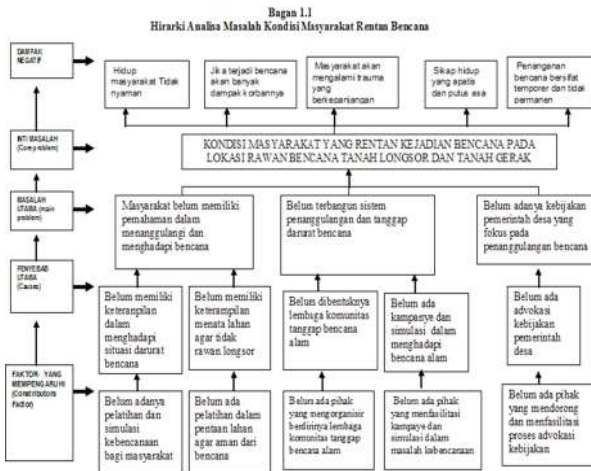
Bagan 1.1
Hirarki Analisa Masalah Kondisi Masyarakat Rentan Bencana

DAMPAK NEGATIF

Hidup masyarakat Tidak nyaman

Jika terjadi bencana akan banyak dampak korbannya

Masyarakat akan mengalami trauma yang berkepanjangan

Sikap hidup yang apatis dan putus asa

Penanganan bencana bersifat temporer dan tidak permanen

INTI MASALAH (Core problem)

KONDISI MASYARAKAT YANG RENTAN KEJADIAN BENCANA PADA LOKASI RAWAN BENCANA TANAH LONGSOR DAN TANAH GERAK

MASALAH UTAMA (main problem)

Masyarakat belum memiliki pemahaman dalam menanggulangi dan menghadapi bencana

Belum terbangun sistem penanggulangan dan tanggap darurat bencana

Belum adanya kebijakan pemerintah desa yang fokus pada penanggulangan bencana

PENYEBAB UTAMA (Causes)

Belum memiliki keterampilan dalam menghadapi situasi darurat bencana

Belum memiliki keterampilan menata lahan agar tidak rawan longsor

Belum dibentuknya lembaga komunitas tanggap bencana alam

Belum ada kampanye dan simulasi dalam menghadapi bencana alam

Belum ada advokasi kebijakan pemerintah desa

FAKTOR YANG MEMPENGARUHI (Contributors Factor)

Belum adanya pelatihan dan simulasi kebencanaan bagi masyarakat

Belum ada pelatihan dalam penataan lahan agar aman dari bencana

Belum ada pihak yang mengorganisir berdirinya lembaga komunitas tanggap bencana alam

Belum ada pihak yang menfasilitasi kampanye dan simulasi dalam masalah kebencanaan

Belum ada pihak yang mendorong dan menfasilitasi proses advokasi kebijakan